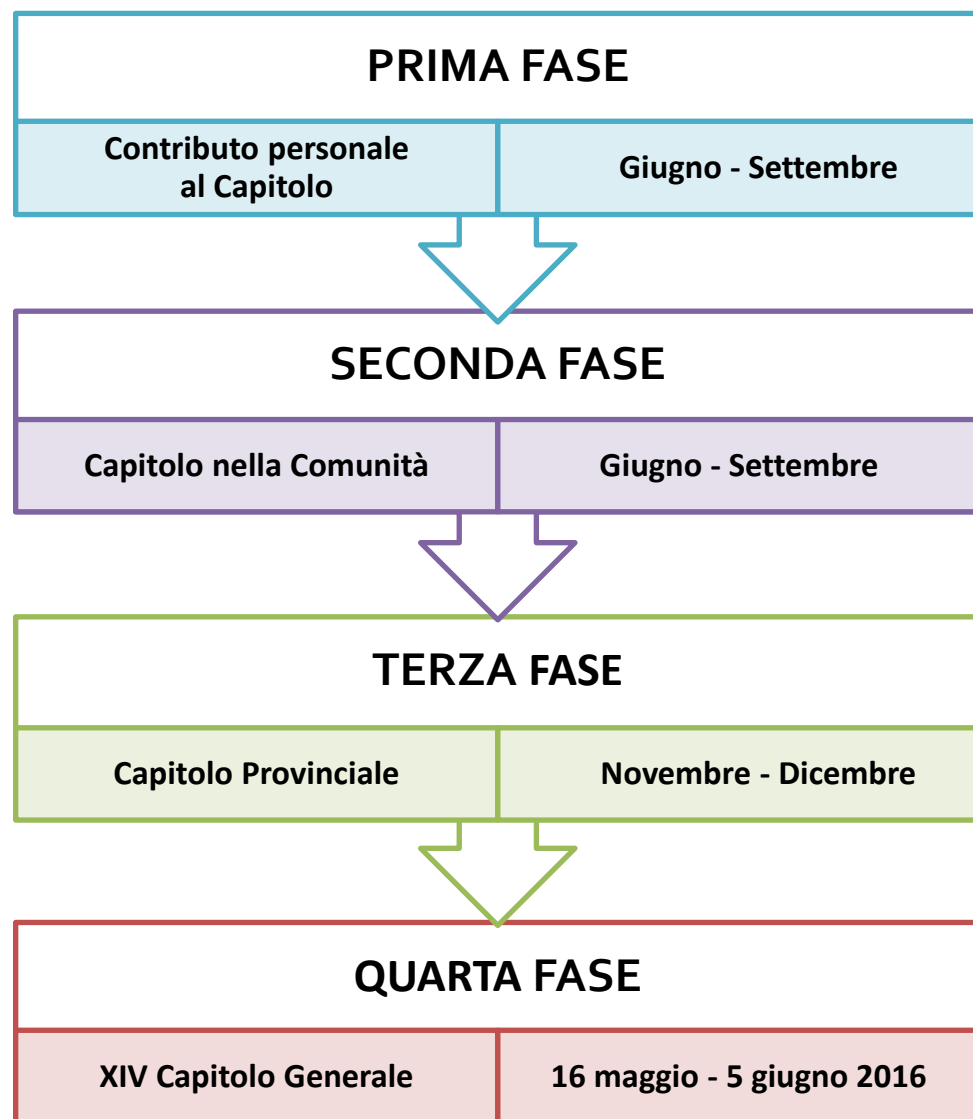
PRIMA FASE

Contributo personale al Capitolo

Giugno - Settembre

SECONDA FASE

Capitolo nella Comunità

Giugno - Settembre

TERZA FASE

Capitolo Provinciale

Novembre - Dicembre

QUARTA FASE

XIV Capitolo Generale

16 maggio - 5 giugno 2016